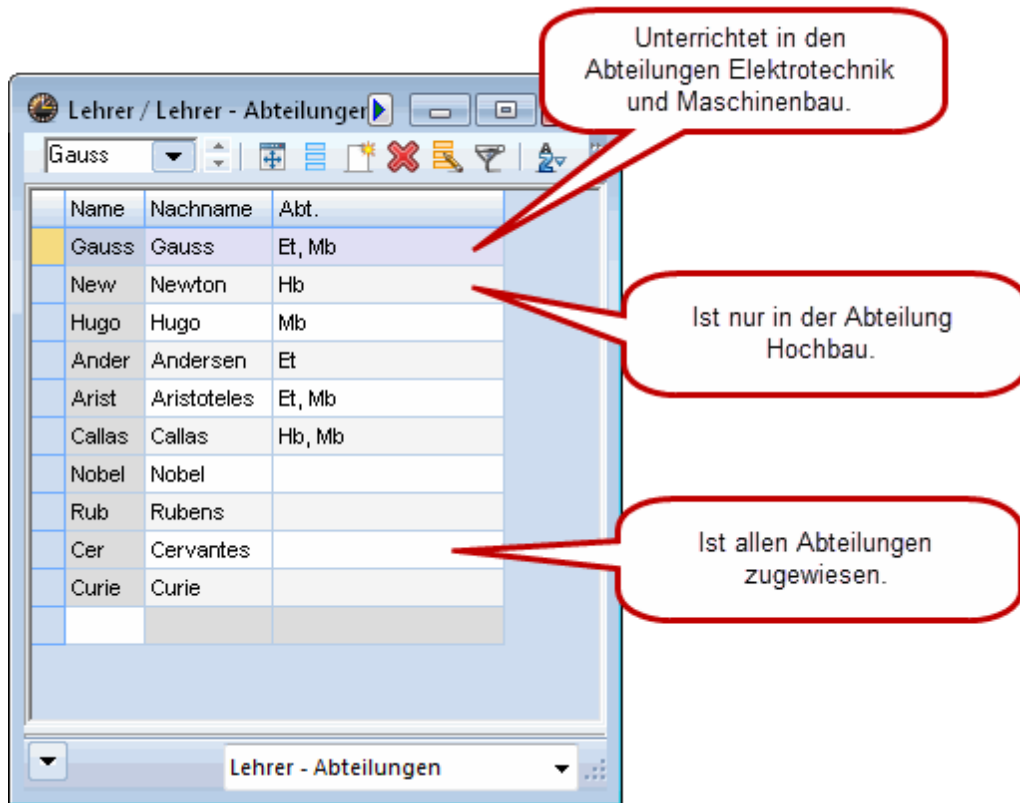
Unterrichtet in den Abteilungen Elektrotechnik und Maschinenbau.

Lehrer / Lehrer - Abteilungen

Gauss

| Name | Nachname | Abt. |
|---|---|---|
| Gauss | Gauss | Et, Mb |
| New | Newton | Hb |
| Hugo | Hugo | Mb |
| Ander | Andersen | Et |
| Arist | Aristoteles | Et, Mb |
| Callas | Callas | Hb, Mb |
| Nobel | Nobel | |
| Rub | Rubens | |
| Cer | Cervantes | |
| Curie | Curie | |

Ist nur in der Abteilung Hochbau.

Ist allen Abteilungen zugewiesen.

Lehrer - Abteilungen